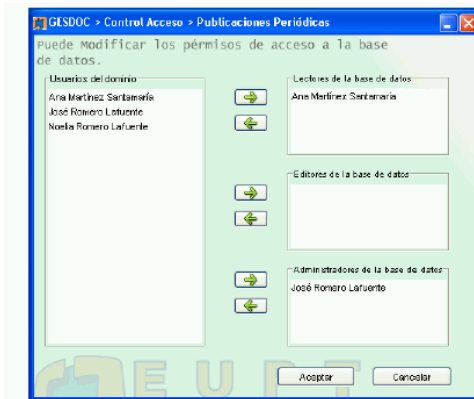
GESDOC > Control Acceso > Publicaciones Periódicas

Puede Modificar los pérmisos de acceso a la base de datos.

Usuarios del dominio
Ana Martínez Santamaría
José Romero Lafuente
Noelia Romero Lafuente

Lectores de la base de datos
Ana Martínez Santamaría

Editores de la base de datos

Administradores de la base de datos
José Romero Lafuente

EUPT

Aceptar
Cancelar